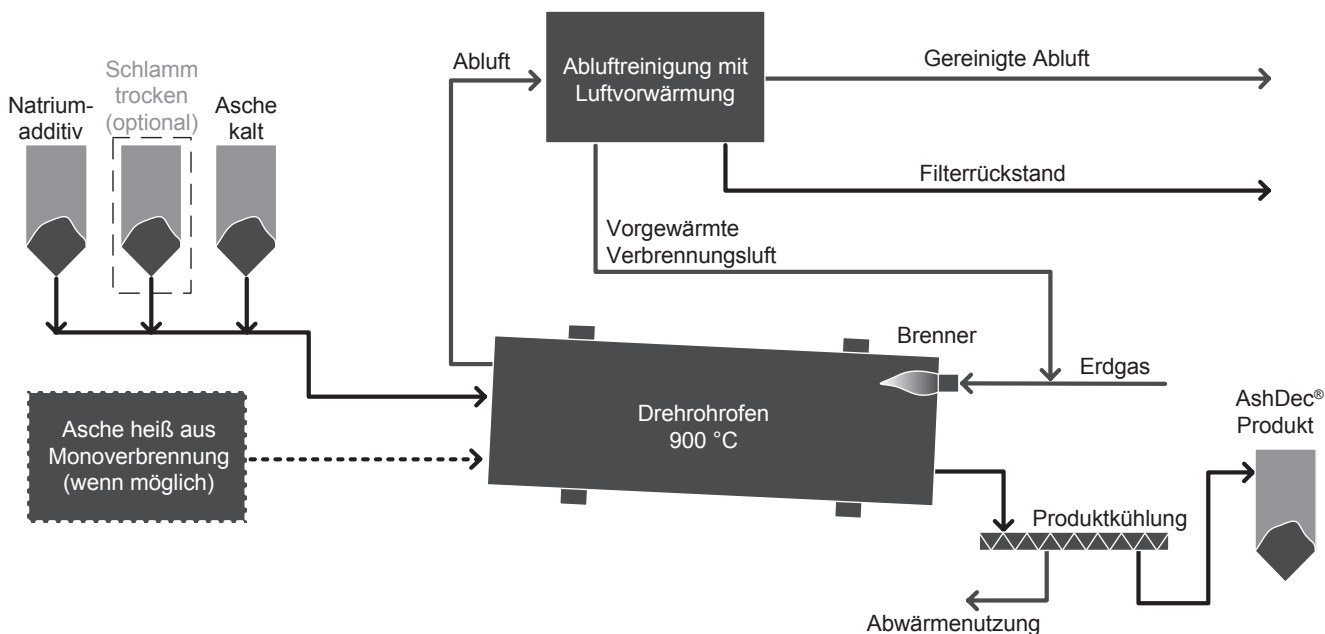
Natrium-additiv

Schlamm trocken (optional)

Asche kalt

Abluft

Abluftreinigung mit Luftvorwärmung

Gereinigte Abluft

Filterrückstand

Vorgewärmte Verbrennungsluft

Brenner

Erdgas

Asche heiß aus Monoverbrennung (wenn möglich)

Drehrohrofen 900 °C

AshDec® Produkt

Produktkühlung

Abwärmenutzung